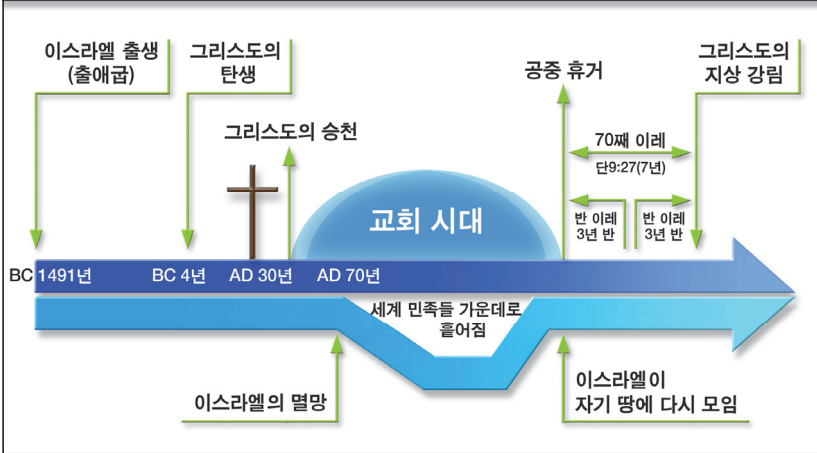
이스라엘 출생
(출애굽)

그리스도의
탄생

그리스도의 승천

공중 휴거

그리스도의
지상 강림

70째 이레
단9:27(7년)

교회 시대

반 이레
3년 반

반 이레
3년 반

BC 1491년

BC 4년

AD 30년

AD 70년

세계 민족들 가운데로
흩어짐

이스라엘의 멸망

이스라엘이
자기 땅에 다시 모임